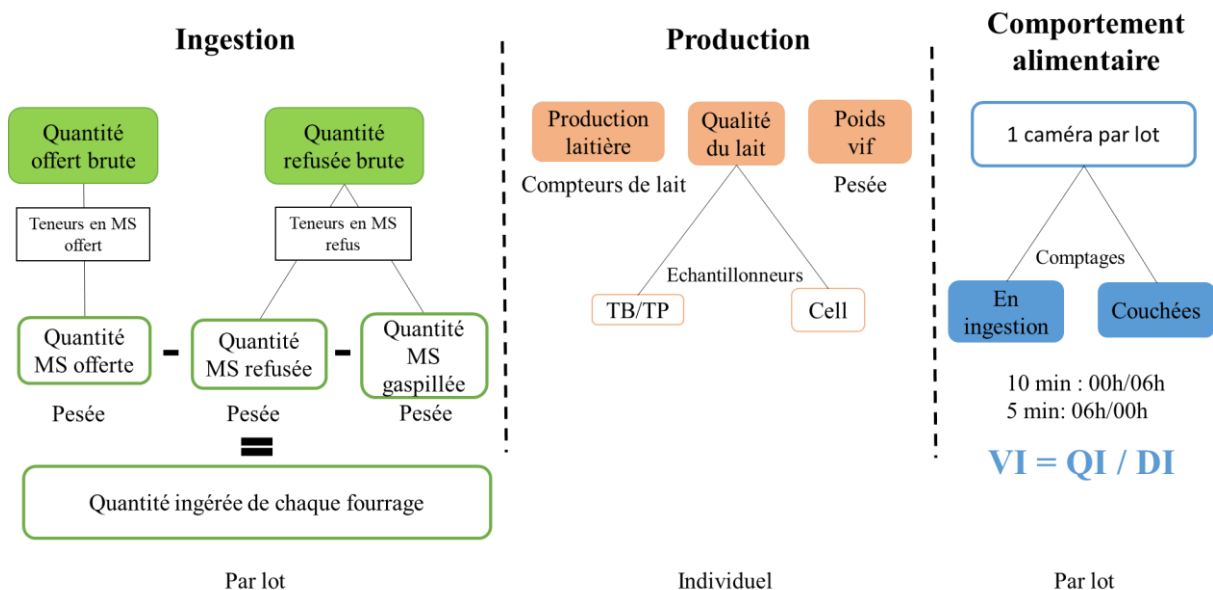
Ingestion

Quantité offert brute

Quantité refusée brute

Teneurs en MS offert

Teneurs en MS refus

Quantité MS offerte - Quantité MS refusée - Quantité MS gaspillée

Pesée

Pesée

Pesée

=

Quantité ingérée de chaque fourrage

Par lot

Production

Production laitière

Qualité du lait

Poids vif

Compteurs de lait

Pesée

Echantillonneurs

TB/TP

Cell

Individuel

Comportement alimentaire

1 caméra par lot

Comptages

En ingestion

Couchées

10 min : 00h/06h
5 min: 06h/00h

VI = QI / DI

Par lot